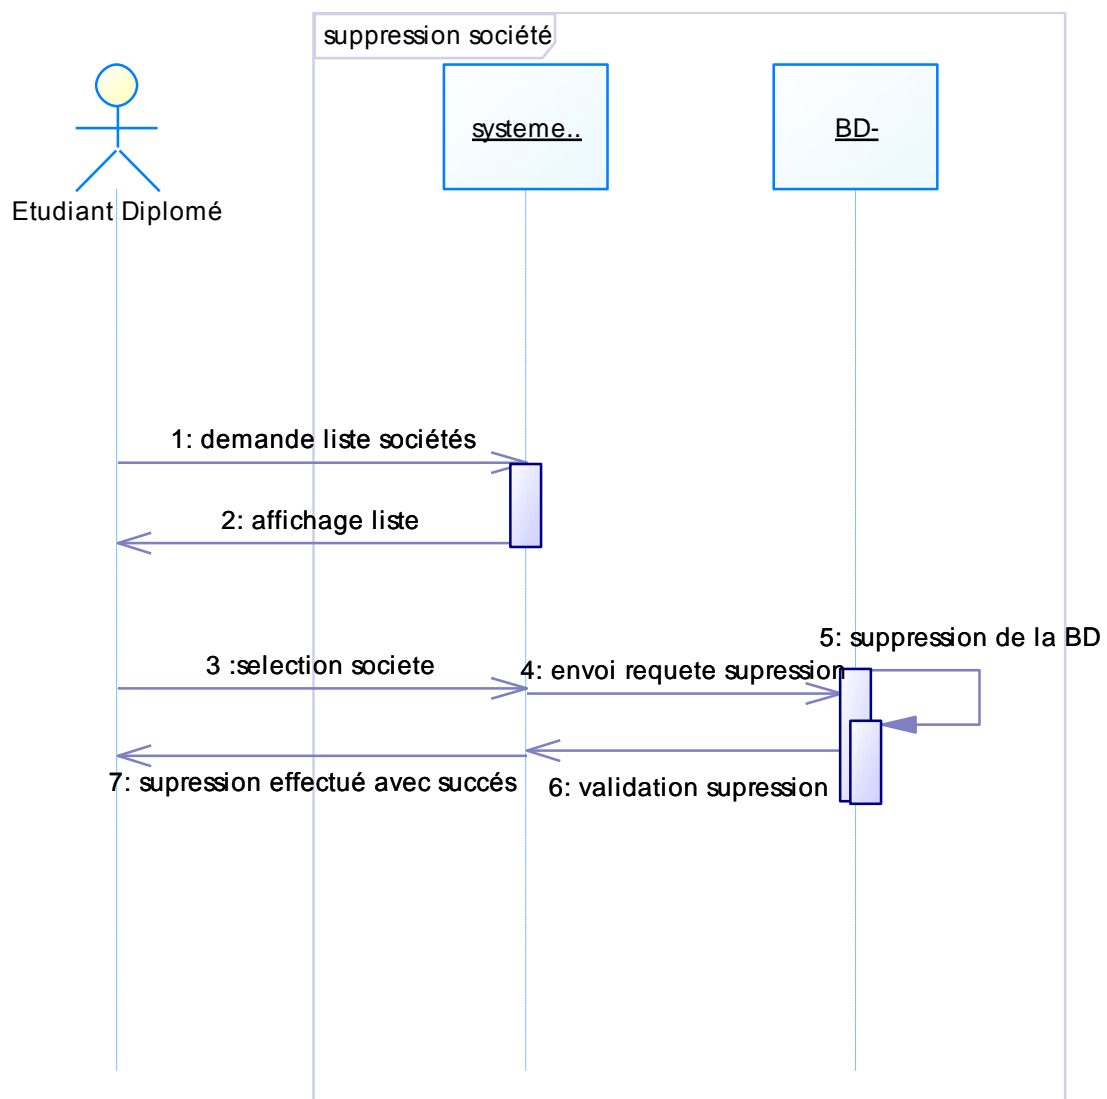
suppression société

Etudiant Diplomé

systeme..

BD-

1: demande liste sociétés

2: affichage liste

3 :selection societe

4: envoi requete supression

5: suppression de la BD

7: supression effectué avec succés

6: validation supression